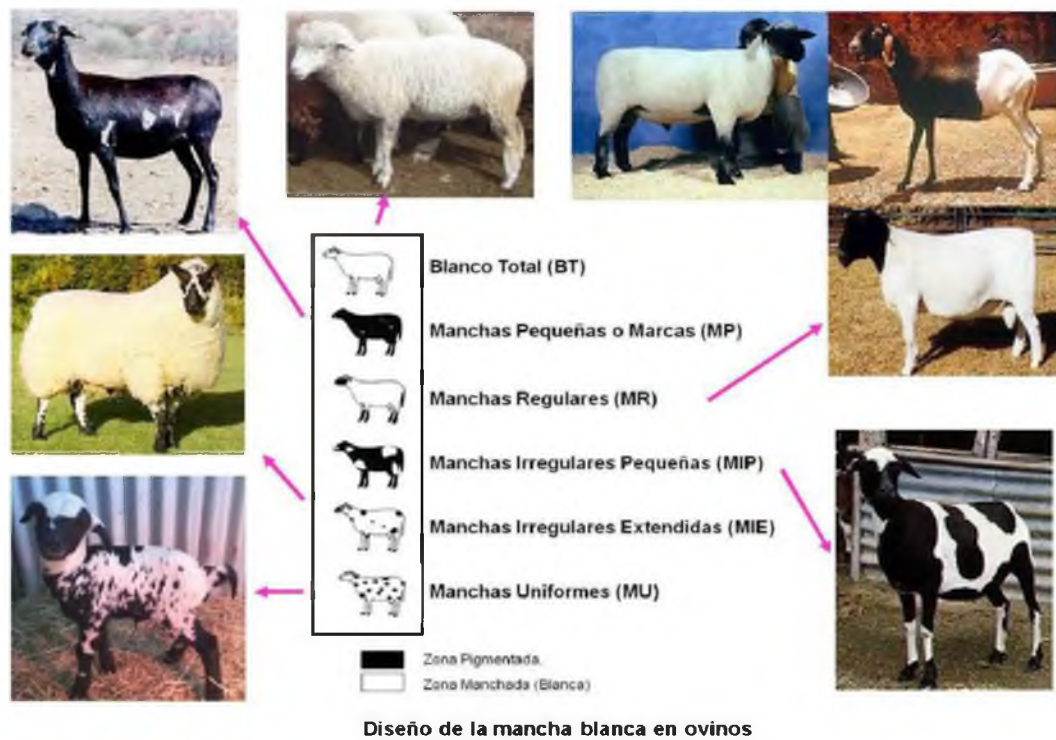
Blanco Total (BT)

Manchas Pequeñas o Marcas (MP)

Manchas Regulares (MR)

Manchas Irregulares Pequeñas (MIP)

Manchas Irregulares Extendidas (MIE)

Manchas Uniformes (MU)

Zona Pigmentada.

Zona Manchada (Blanca)

Diseño de la mancha blanca en ovinos